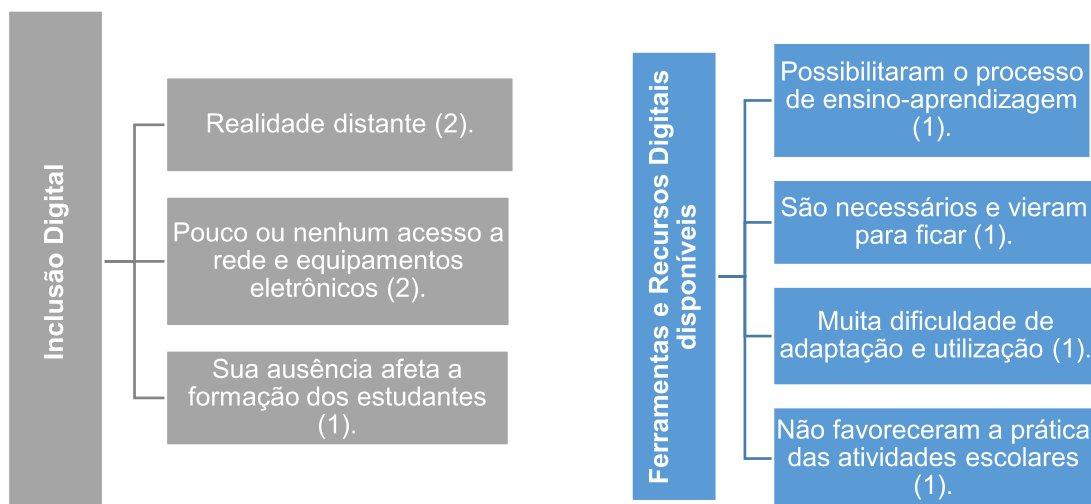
Inclusão Digital

Realidade distante (2).

Pouco ou nenhum acesso a rede e equipamentos eletrônicos (2).

Sua ausência afeta a formação dos estudantes (1).

Ferramentas e Recursos Digitais disponíveis

Possibilitaram o processo de ensino-aprendizagem (1).

São necessários e vieram para ficar (1).

Muita dificuldade de adaptação e utilização (1).

Não favoreceram a prática das atividades escolares (1).